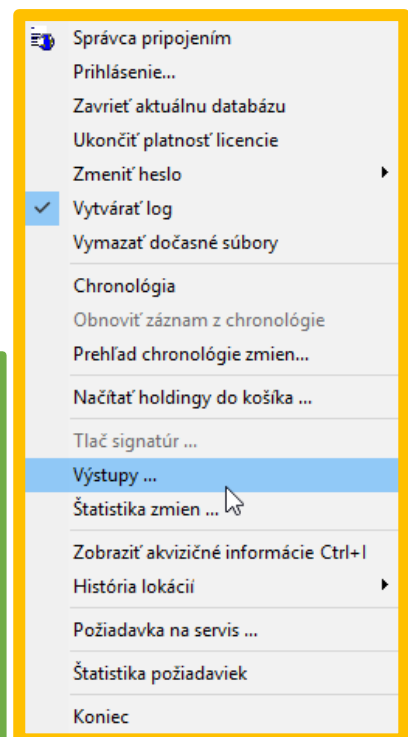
Správca pripojením
Prihlásenie...
Zavrieť aktuálnu databázu
Ukončiť platnosť licencie
Zmeniť heslo
Vytvárať log
Vymazať dočasné súbory

Chronológia
Obnoviť záznam z chronológie
Prehľad chronológie zmien...

Načítať holdingy do košíka ...

Tlač signatúr ...
Výstupy ...
Štatistika zmien ...

Zobraziť akvizičné informácie Ctrl+I
História lokácií

Požiadavka na servis ...

Štatistika požiadaviek

Koniec